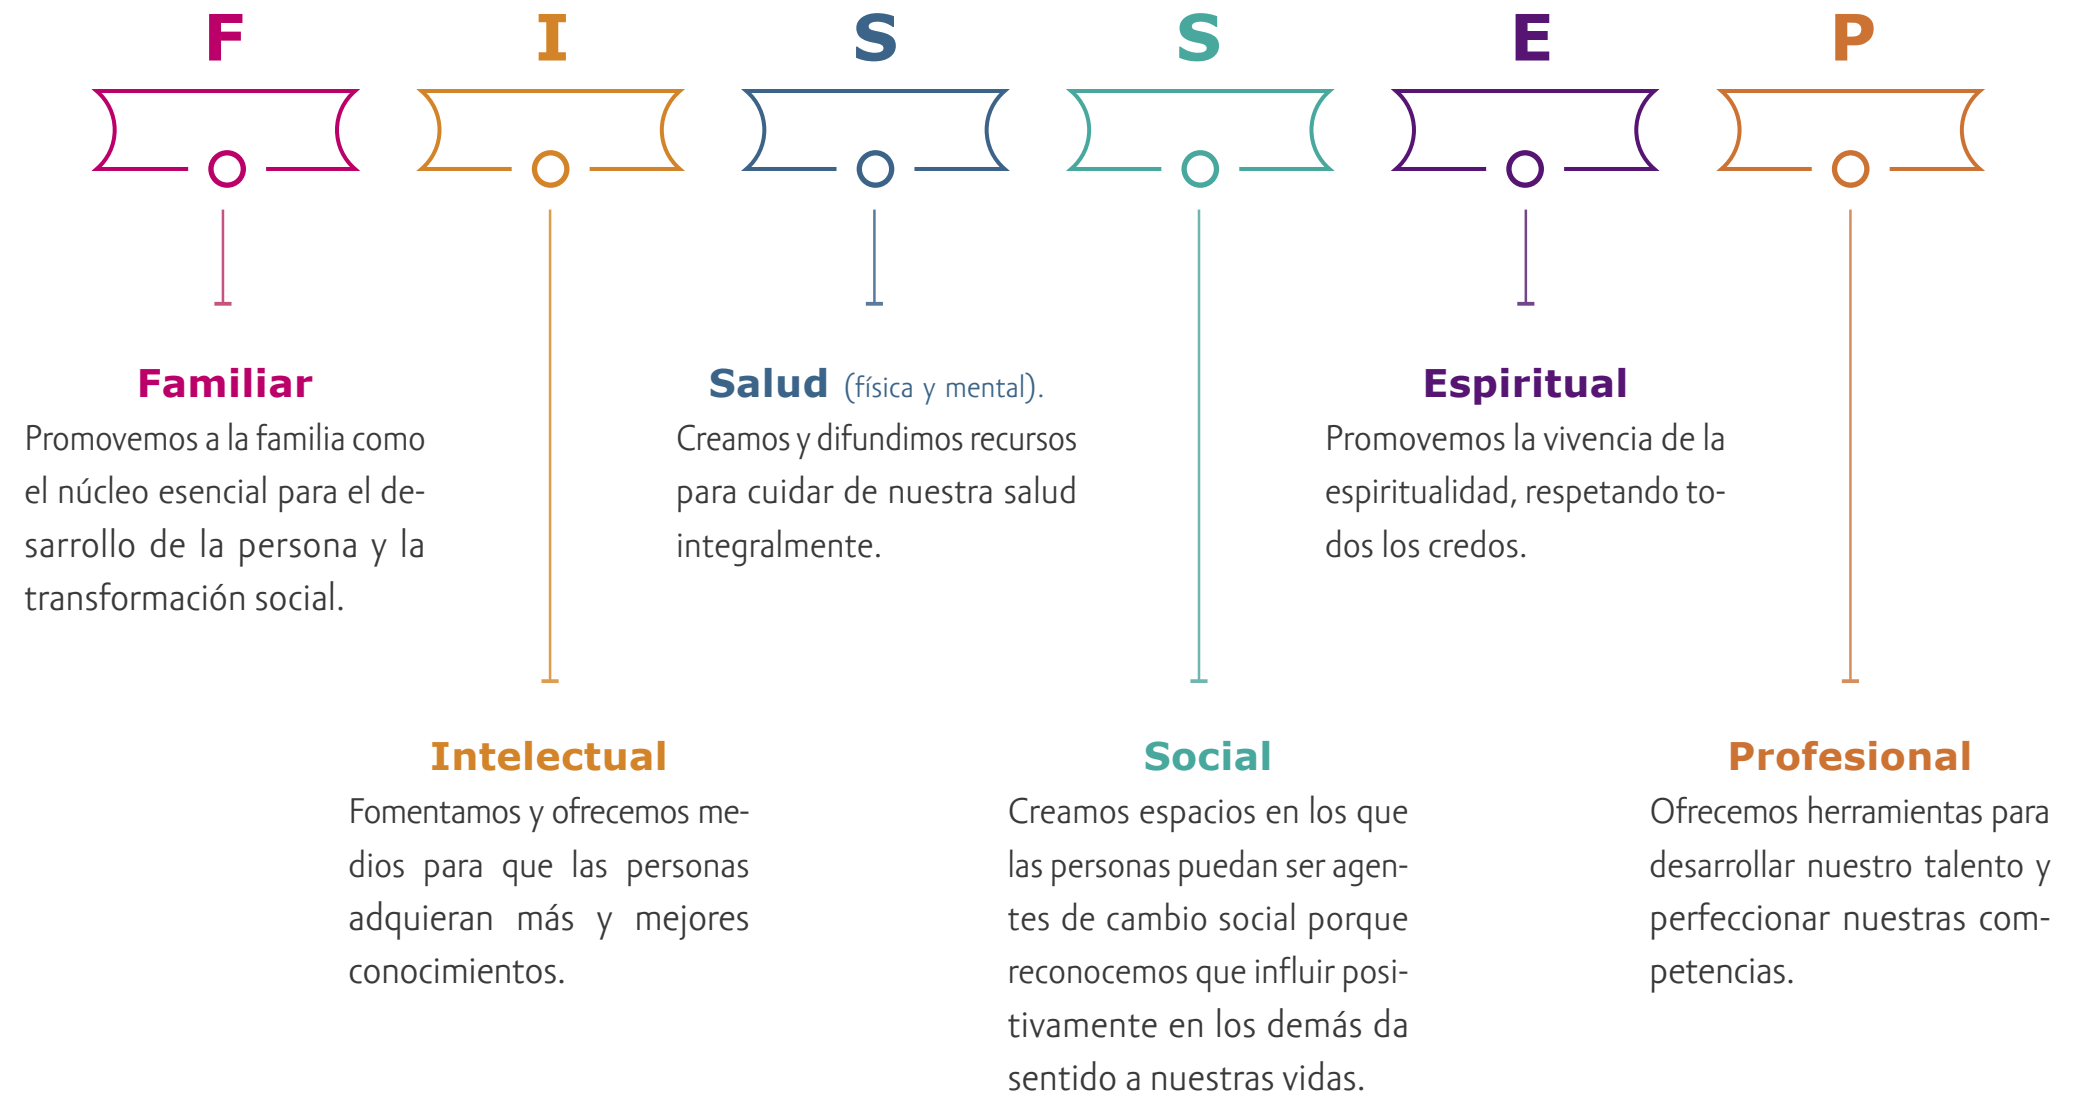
F I S S E P

Familiar
Promovemos a la familia como el núcleo esencial para el desarrollo de la persona y la transformación social.

Salud (física y mental).
Creamos y difundimos recursos para cuidar de nuestra salud integralmente.

Espiritual
Promovemos la vivencia de la espiritualidad, respetando todos los credos.

Intelectual
Fomentamos y ofrecemos medios para que las personas adquieran más y mejores conocimientos.

Social
Creamos espacios en los que las personas puedan ser agentes de cambio social porque reconocemos que influir positivamente en los demás da sentido a nuestras vidas.

Profesional
Ofrecemos herramientas para desarrollar nuestro talento y perfeccionar nuestras competencias.